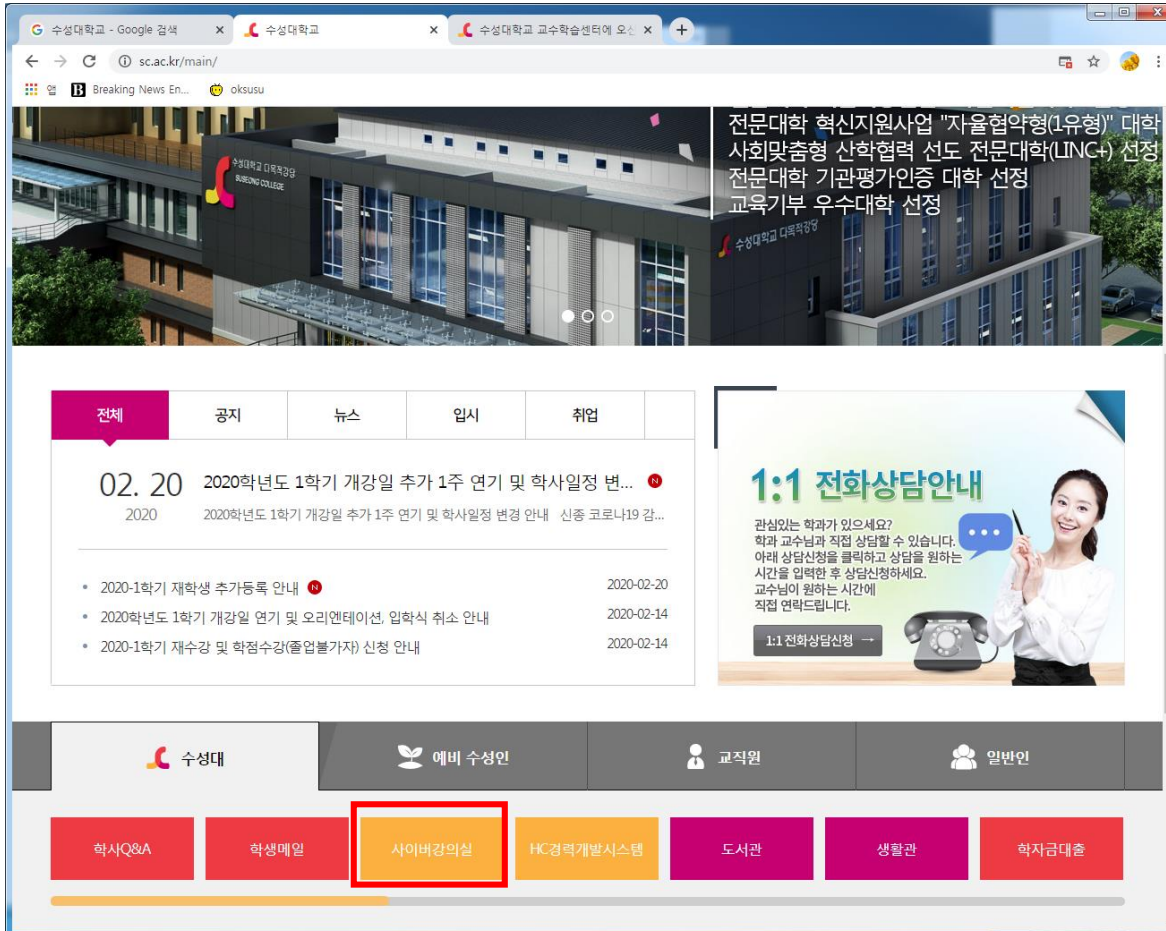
G 수성대학교 - Google 검색 ×
수성대학교 ×
수성대학교 교수학습센터에 오신 ×
+

sc.ac.kr/main/

앱 Breaking News En... oksusu

수성대학교 다목적강당
SUSEONG COLLEGE

전문대학 혁신지원사업 "자율협약형(1유형)" 대학
사회맞춤형 산학협력 선도 전문대학(LINC+) 선정
전문대학 기관평가인증 대학 선정
교육기부 우수대학 선정

수성대학교 다목적강당

| 전체 | 공지 | 뉴스 | 입시 | 취업 |
|---|---|---|---|---|

02. 20
2020
2020학년도 1학기 개강일 추가 1주 연기 및 학사일정 변... N
2020학년도 1학기 개강일 추가 1주 연기 및 학사일정 변경 안내 신종 코로나19 감...

• 2020-1학기 재학생 추가등록 안내 N 2020-02-20
• 2020학년도 1학기 개강일 연기 및 오리엔테이션, 입학식 취소 안내 2020-02-14
• 2020-1학기 재수강 및 학점수강(졸업불가자) 신청 안내 2020-02-14

1:1 전화상담안내
관심있는 학과가 있으세요?
학과 교수님과 직접 상담할 수 있습니다.
아래 상담신청을 클릭하고 상담을 원하는 시간을 입력한 후 상담신청하세요.
교수님이 원하는 시간에 직접 연락드립니다.
1:1 전화상담신청 →

수성대
예비 수성인
교직원
일반인

학사Q&A
학생메일
사이버강의실
HC경력개발시스템
도서관
생활관
학자금대출